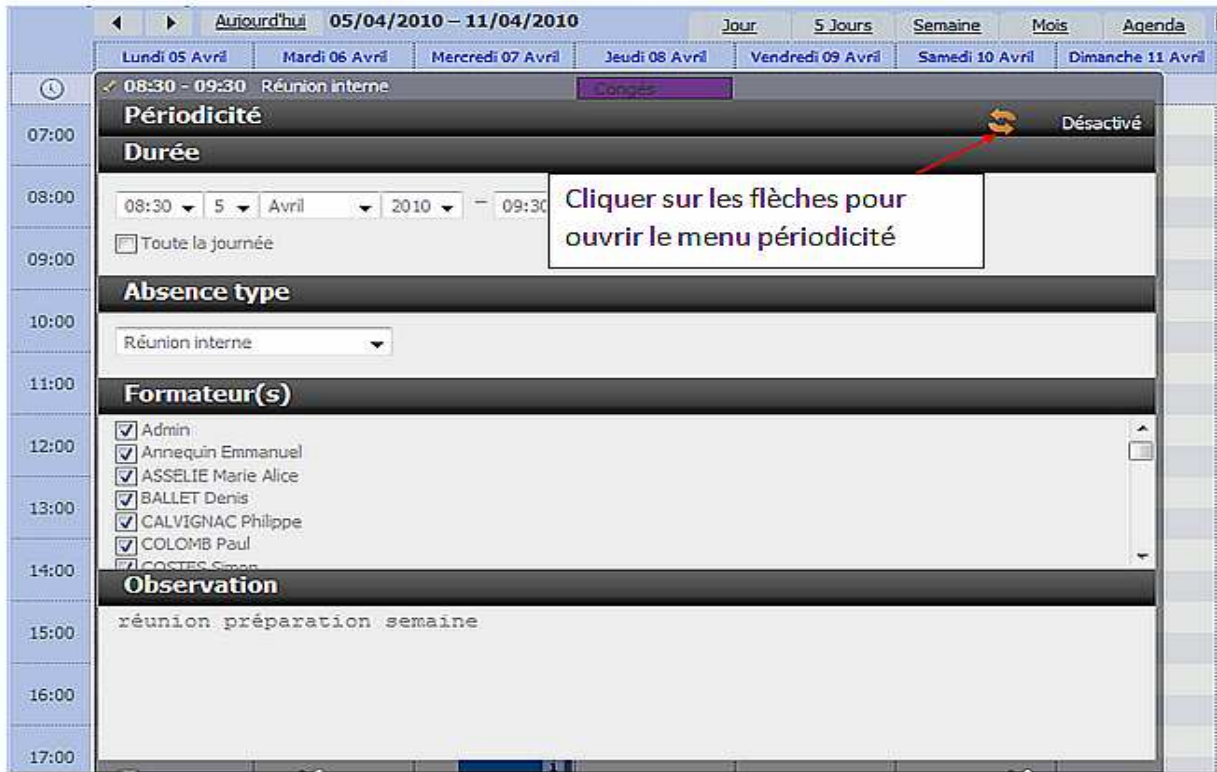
◀ ▶ Aujourd'hui 05/04/2010 – 11/04/2010 Jour 5 Jours Semaine Mois Agenda

Lundi 05 Avril | Mardi 06 Avril | Mercredi 07 Avril | Jeudi 08 Avril | Vendredi 09 Avril | Samedi 10 Avril | Dimanche 11 Avril

08:30 - 09:30 Réunion interne

Congés

07:00
08:00
09:00
10:00
11:00
12:00
13:00
14:00
15:00
16:00
17:00

Périodicité

Désactivé

Durée

08:30 5 Avril 2010 – 09:30

Toute la journée

Cliquer sur les flèches pour ouvrir le menu périodicité

Absence type

Réunion interne

Formateur(s)

Admin
Annequin Emmanuel
ASSELIE Marie Alice
BALLET Denis
CALVIGNAC Philippe
COLOMB Paul
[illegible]

Observation

réunion préparation semaine